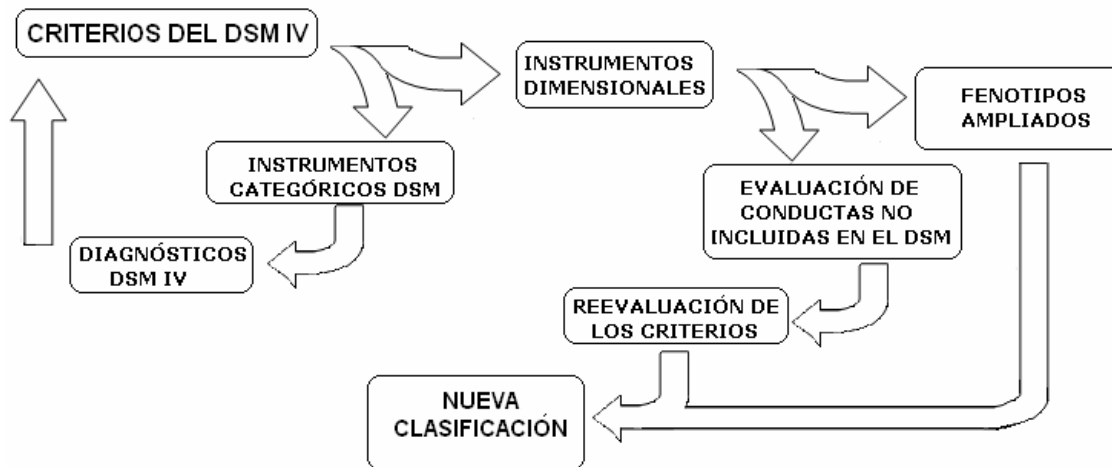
CRITERIOS DEL DSM IV

INSTRUMENTOS DIMENSIONALES

FENOTIPOS AMPLIADOS

INSTRUMENTOS CATEGÓRICOS DSM

DIAGNÓSTICOS DSM IV

EVALUACIÓN DE CONDUCTAS NO INCLUIDAS EN EL DSM

REEVALUACIÓN DE LOS CRITERIOS

NUEVA CLASIFICACIÓN